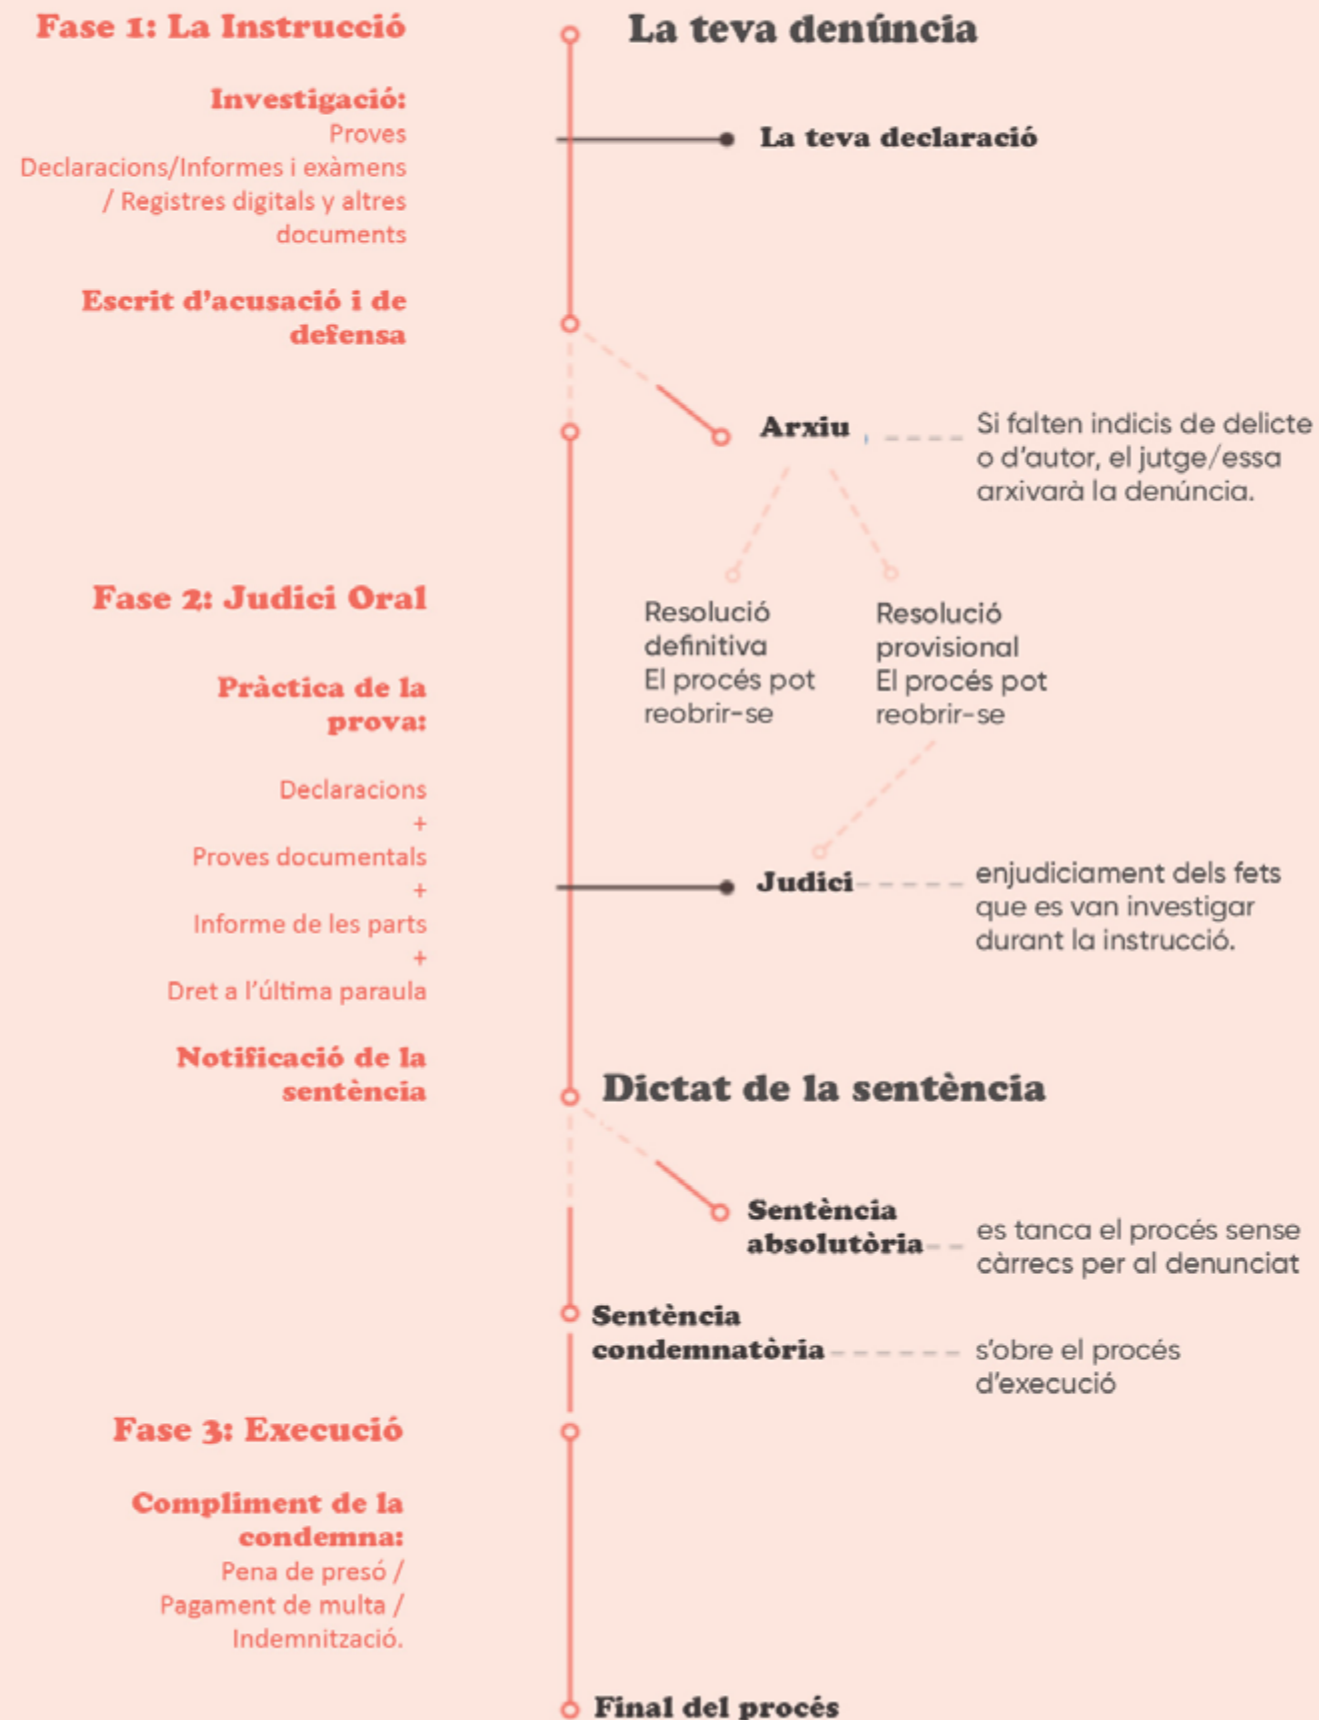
Fase 1: La Instrucció

La teva denúncia

Investigació:
Proves
Declaracions/Informes i exàmens / Registres digitals y altres documents

La teva declaració

Escrit d'acusació i de defensa

Arxiu

Si falten indicis de delicte o d'autor, el jutge/essa arxivarà la denúncia.

Fase 2: Judici Oral

Resolució definitiva
El procés pot reobrir-se

Resolució provisional
El procés pot reobrir-se

Pràctica de la prova:

Declaracions
+
Proves documentals
+
Informe de les parts
+
Dret a l'última paraula

Judici

enjudiciament dels fets que es van investigar durant la instrucció.

Notificació de la sentència

Dictat de la sentència

Sentència absolutòria

es tanca el procés sense càrrecs per al denunciat

Sentència condemnatòria

s'obre el procés d'execució

Fase 3: Execució

Compliment de la condemna:
Pena de presó / Pagament de multa / Indemnització.

Final del procés